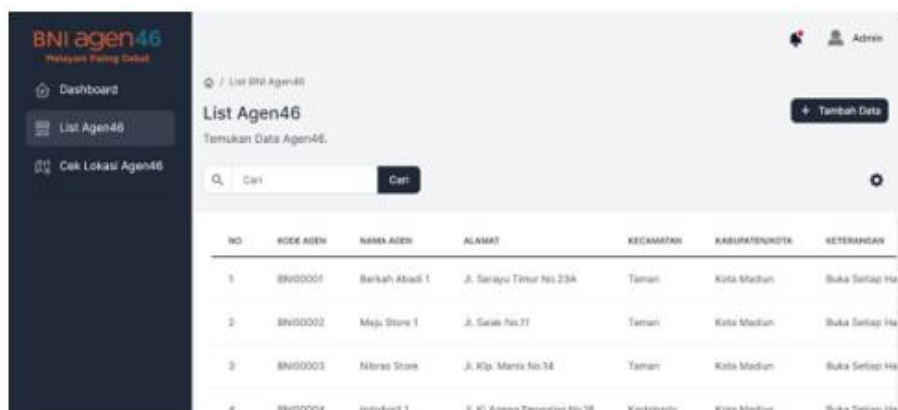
BNI agen46
Melayani Paling Dekat

Dashboard
List Agen46
Cek Lokasi Agen46

Admin

/ List BNI Agen46

List Agen46
Temukan Data Agen46.

+ Tambah Data

Cari
Cari

| NO | KODE AGEN | NAMA AGEN | ALAMAT | KECAMATAN | KABUPATEN/KOTA | KETERANGAN |
|---|---|---|---|---|---|---|
| 1 | BNI00001 | Berkah Abadi 1 | Jl. Serayu Timur No.23A | Taman | Kota Madiun | Buka Setiap Ha |
| 2 | BNI00002 | Maju Store 1 | Jl. Salak No.11 | Taman | Kota Madiun | Buka Setiap Ha |
| 3 | BNI00003 | Nibras Store | Jl. Klp. Manis No.14 | Taman | Kota Madiun | Buka Setiap Ha |
| 4 | BNI00004 | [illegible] | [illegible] | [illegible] | Kota Madiun | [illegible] |